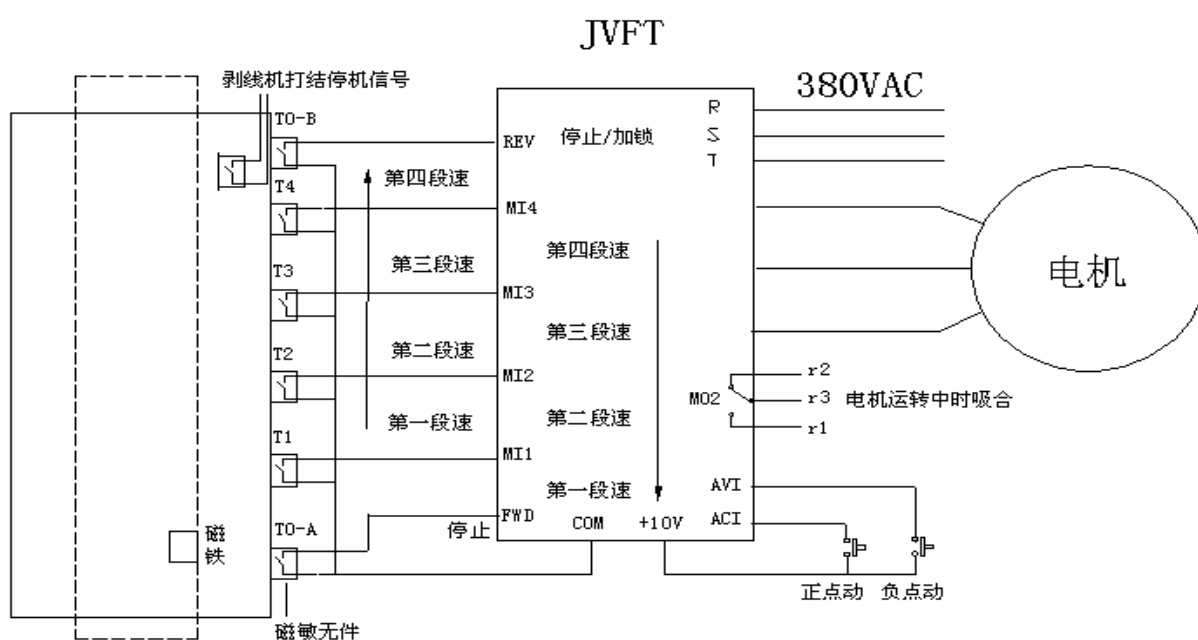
JVFT

剥线机打结停机信号

380VAC

R
S
T

T0-B
REV
停止/加锁

T4
第四段速
MI4

第四段速

电机

T3
第三段速
MI3

第三段速

T2
第二段速
MI2

r2
MO2
r3
电机运转中时吸合
r1

第一段速
第二段速

T1
MI1

第一段速
AVI

磁铁
T0-A
停止
FWD
COM
+10V
ACI

正点动
负点动

磁敏无件